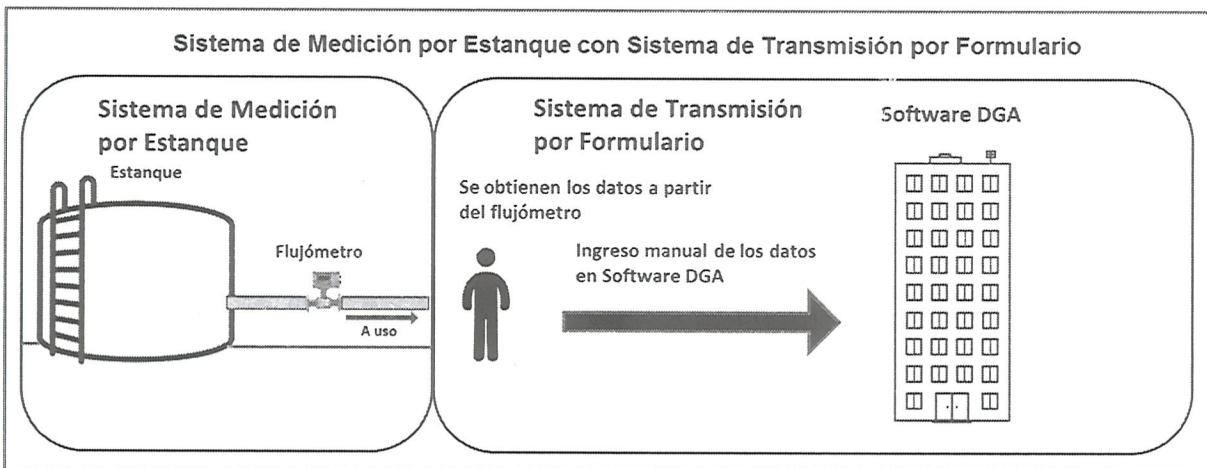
Sistema de Medición por Estanque con Sistema de Transmisión por Formulario

Sistema de Medición por Estanque

Estanque

Flujómetro

A uso

Sistema de Transmisión por Formulario

Se obtienen los datos a partir del flujómetro

Ingreso manual de los datos en Software DGA

Software DGA